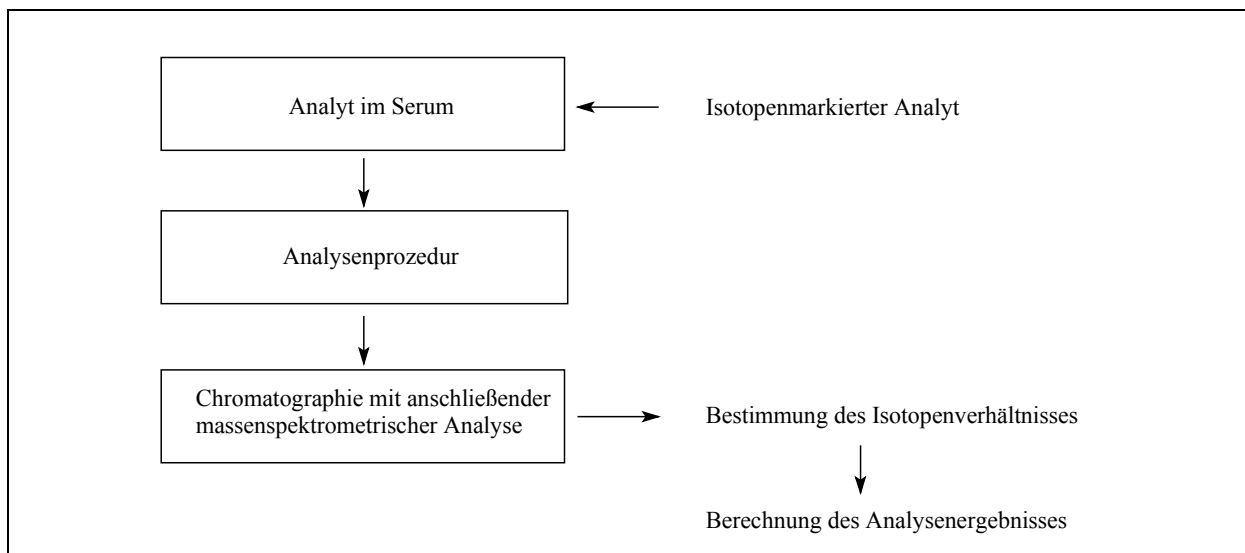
Analyt im Serum

Isotopenmarkierter Analyt

Analysenprozedur

Chromatographie mit anschließender massenspektrometrischer Analyse

Bestimmung des Isotopenverhältnisses

Berechnung des Analysenergebnisses